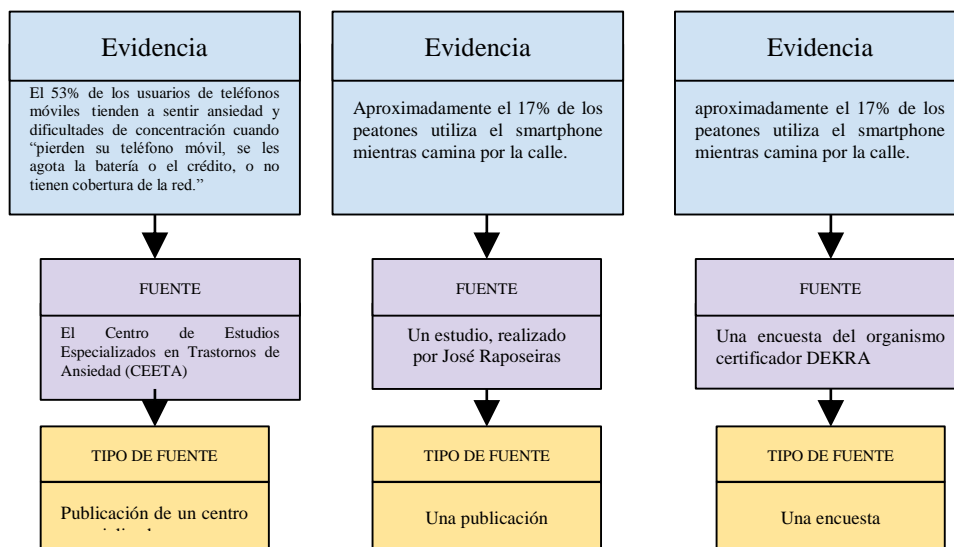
Evidencia

El 53% de los usuarios de teléfonos móviles tienden a sentir ansiedad y dificultades de concentración cuando “pierden su teléfono móvil, se les agota la batería o el crédito, o no tienen cobertura de la red.”

FUENTE

El Centro de Estudios Especializados en Trastornos de Ansiedad (CEETA)

TIPO DE FUENTE

Publicación de un centro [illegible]

Evidencia

Aproximadamente el 17% de los peatones utiliza el smartphone mientras camina por la calle.

FUENTE

Un estudio, realizado por José Raposeiras

TIPO DE FUENTE

Una publicación

Evidencia

aproximadamente el 17% de los peatones utiliza el smartphone mientras camina por la calle.

FUENTE

Una encuesta del organismo certificador DEKRA

TIPO DE FUENTE

Una encuesta